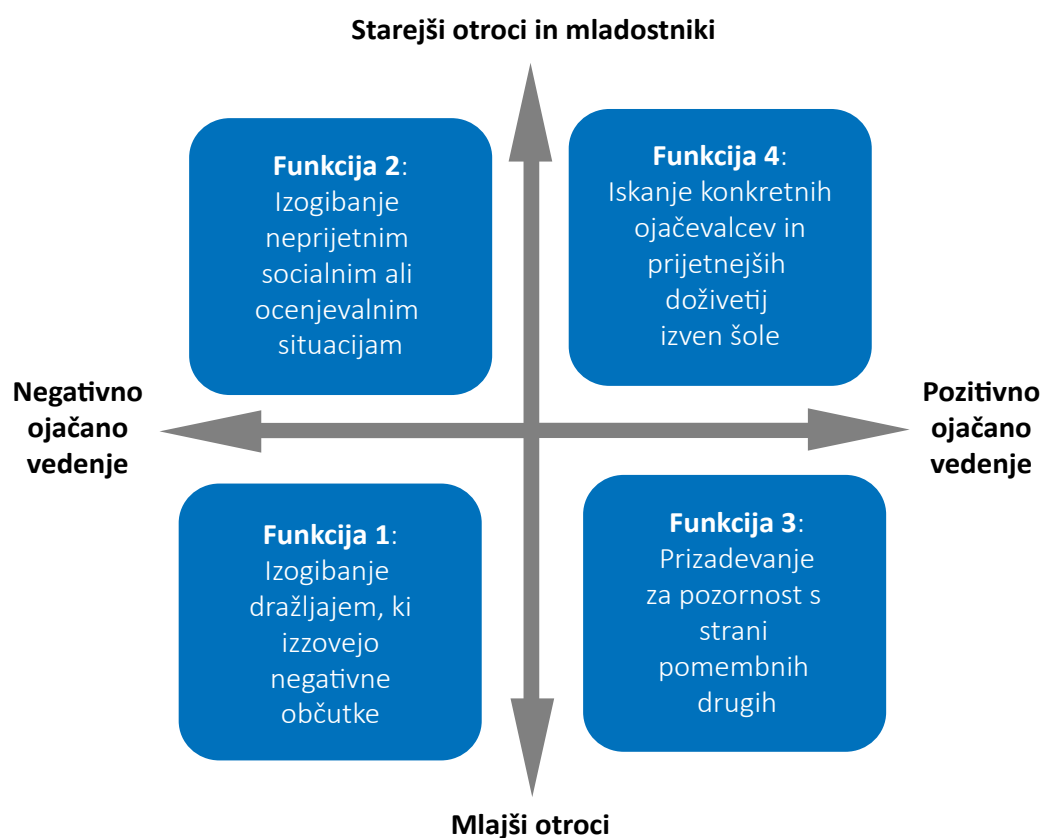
Starejši otroci in mladostniki

Funkcija 2: Izogibanje neprijetnim socialnim ali ocenjevalnim situacijam

Funkcija 4: Iskanje konkretnih ojačevalcev in prijetnejših doživetij izven šole

Negativno ojačano vedenje

Pozitivno ojačano vedenje

Funkcija 1: Izogibanje dražljajem, ki izzovejo negativne občutke

Funkcija 3: Prizadevanje za pozornost s strani pomembnih drugih

Mlajši otroci